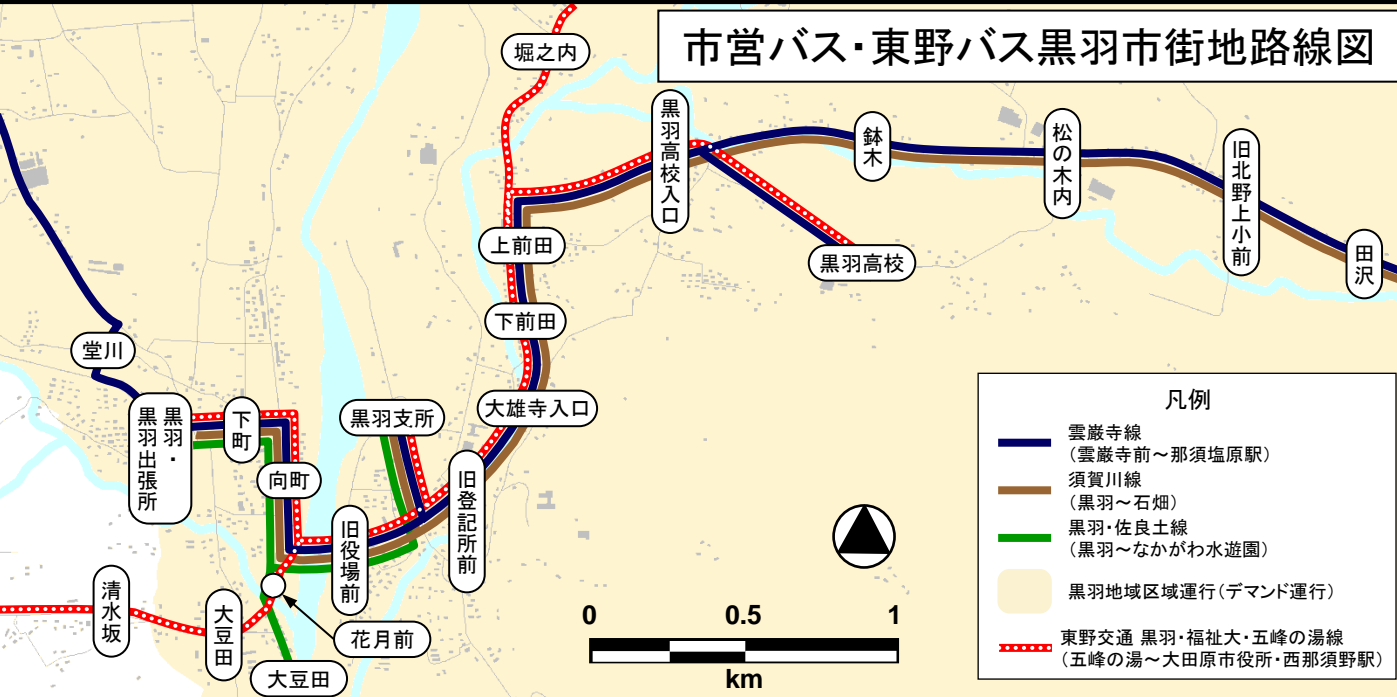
市営バス・東野バス黒羽市街地路線図

堀之内

黒羽高校入口

鉢木

松の木内

旧北野上小前

田沢

黒羽高校

上前田

下前田

大雄寺入口

堂川

黒羽・黒羽出張所

下町

向町

黒羽支所

旧登記所前

旧役場前

花月前

清水坂

大豆田

大豆田

0 0.5 1
km

凡例

雲巌寺線
(雲巌寺前～那須塩原駅)

須賀川線
(黒羽～石畑)

黒羽・佐良土線
(黒羽～なかがわ水遊園)

黒羽地域区域運行(デマンド運行)

東野交通 黒羽・福祉大・五峰の湯線
(五峰の湯～大田原市役所・西那須野駅)